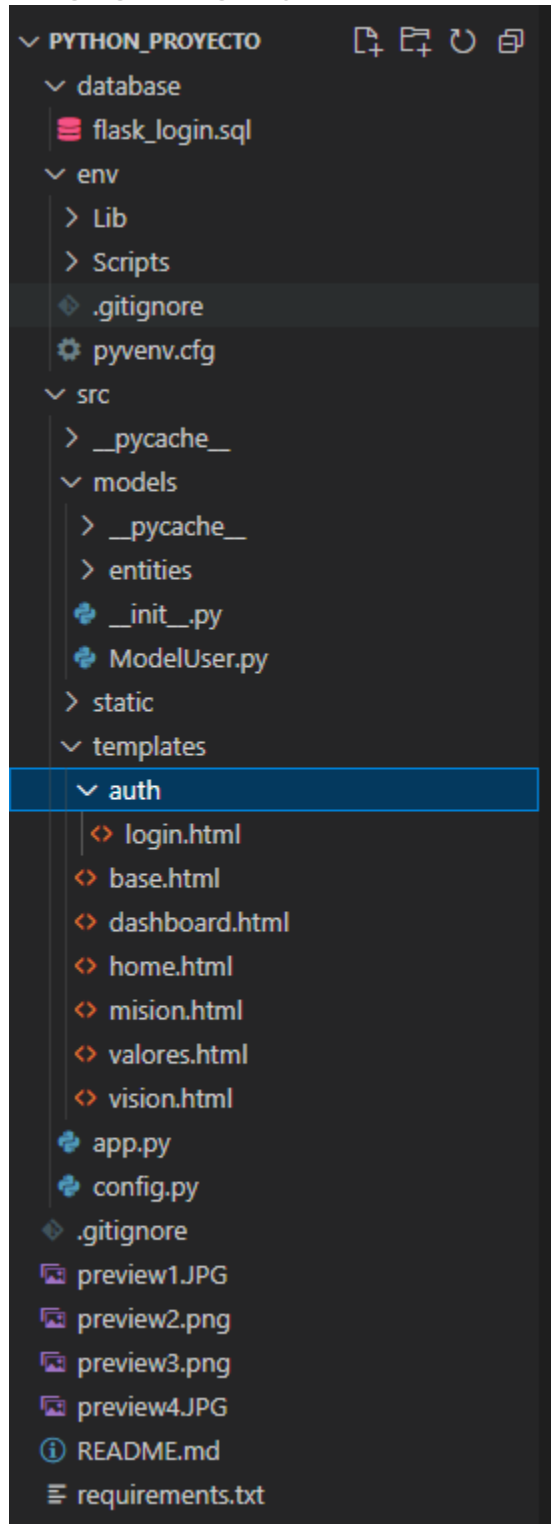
PYTHON_PROYECTO
database
flask_login.sql
env
Lib
Scripts
.gitignore
pyvenv.cfg
src
__pycache__
models
__pycache__
entities
__init__.py
ModelUser.py
static
templates
auth
login.html
base.html
dashboard.html
home.html
mision.html
valores.html
vision.html
app.py
config.py
.gitignore
preview1.JPG
preview2.png
preview3.png
preview4.JPG
README.md
requirements.txt